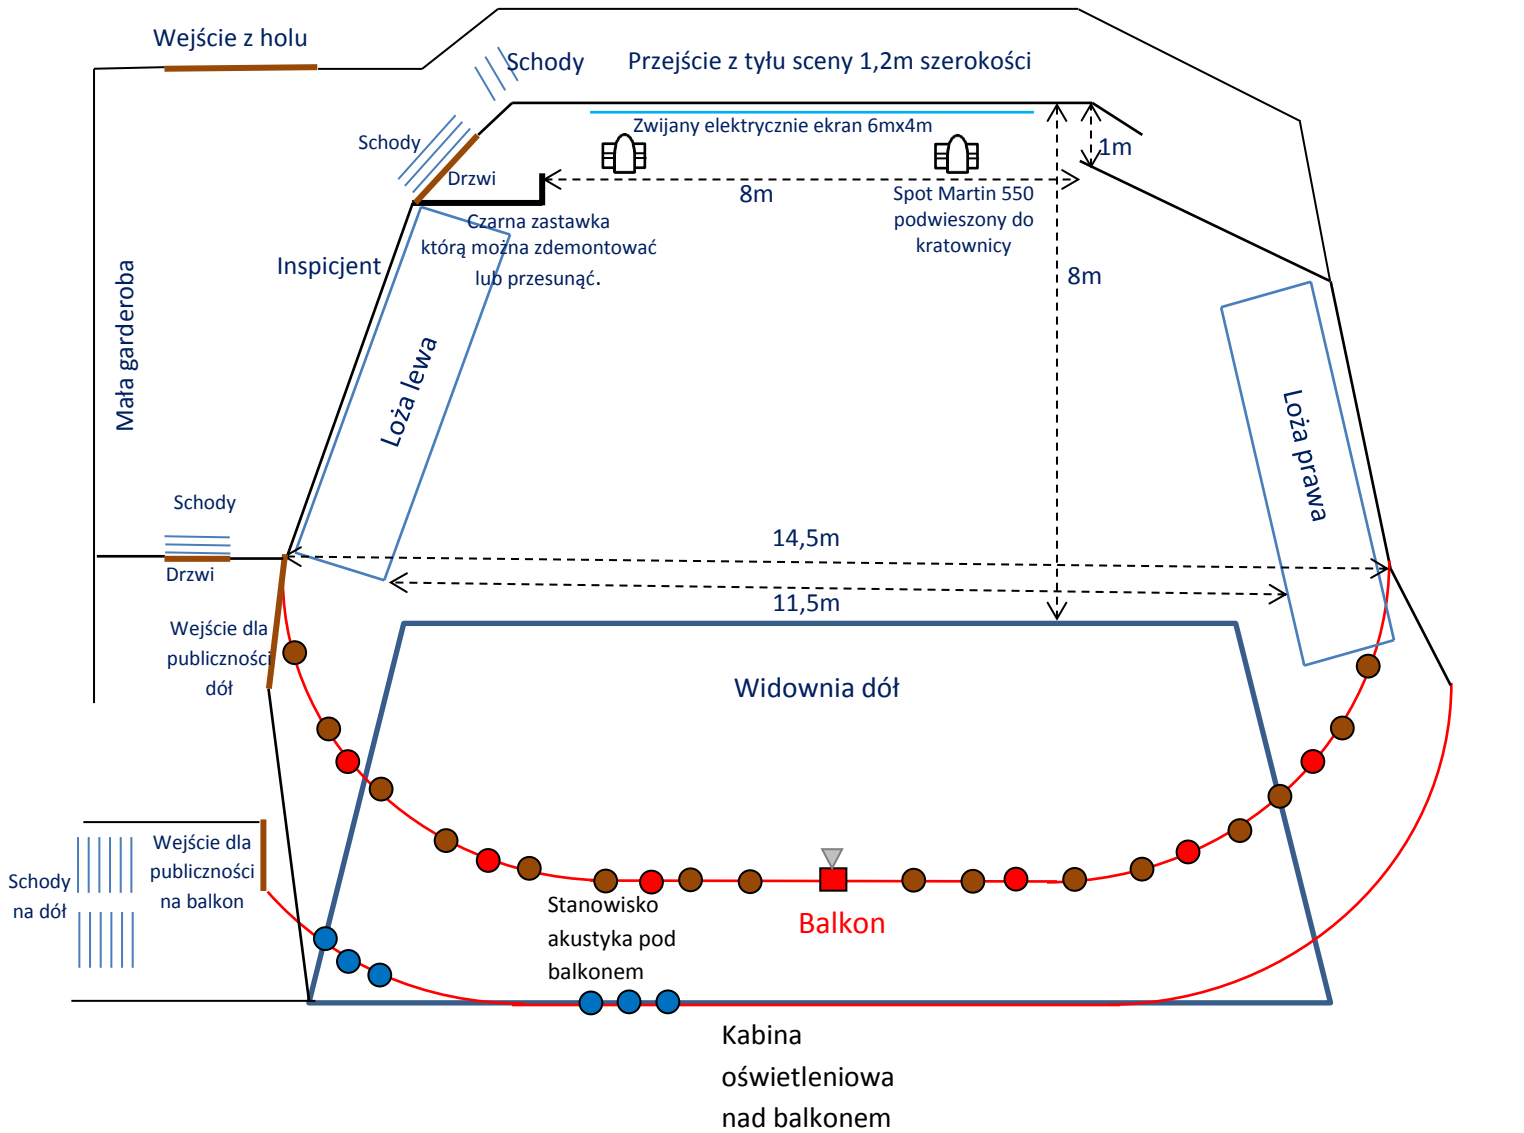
Wejście z holu

Schody

Przejście z tyłu sceny 1,2m szerokości

Schody

Zwijany elektrycznie ekran 6mx4m

1m

Drzwi

8m

Spot Martin 550 podwieszony do kratownicy

Czarna zastawka którą można zdemontować lub przesunąć.

Inspicjent

8m

Mała garderoba

Loża lewa

Loża prawa

Schody

Drzwi

14,5m

11,5m

Wejście dla publiczności dół

Widownia dół

Schody na dół

Wejście dla publiczności na balkon

Stanowisko akustyka pod balkonem

Balkon

Kabina oświetleniowa nad balkonem